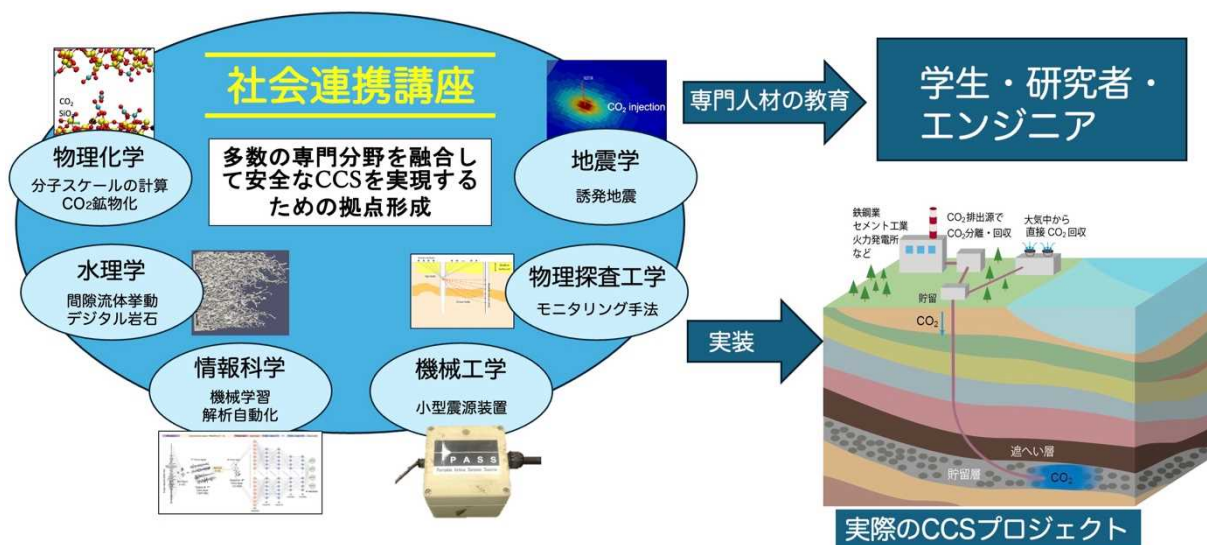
社会連携講座

多数の専門分野を融合して安全なCCSを実現するための拠点形成

$CO_2$
$SiO_2$

物理化学
分子スケールの計算
$CO_2$鉱物化

$CO_2$ injection

地震学
誘発地震

水理学
間隙流体挙動
デジタル岩石

物理探査工学
モニタリング手法

情報科学
機械学習
解析自動化

機械工学
小型震源装置

PASS

専門人材の教育

学生・研究者・エンジニア

実装

鉄鋼業
セメント工業
火力発電所
など

$CO_2$排出源で
$CO_2$分離・回収

大気中から
直接 $CO_2$ 回収

貯留
$CO_2$

遮へい層
貯留層
$CO_2$

実際のCCSプロジェクト